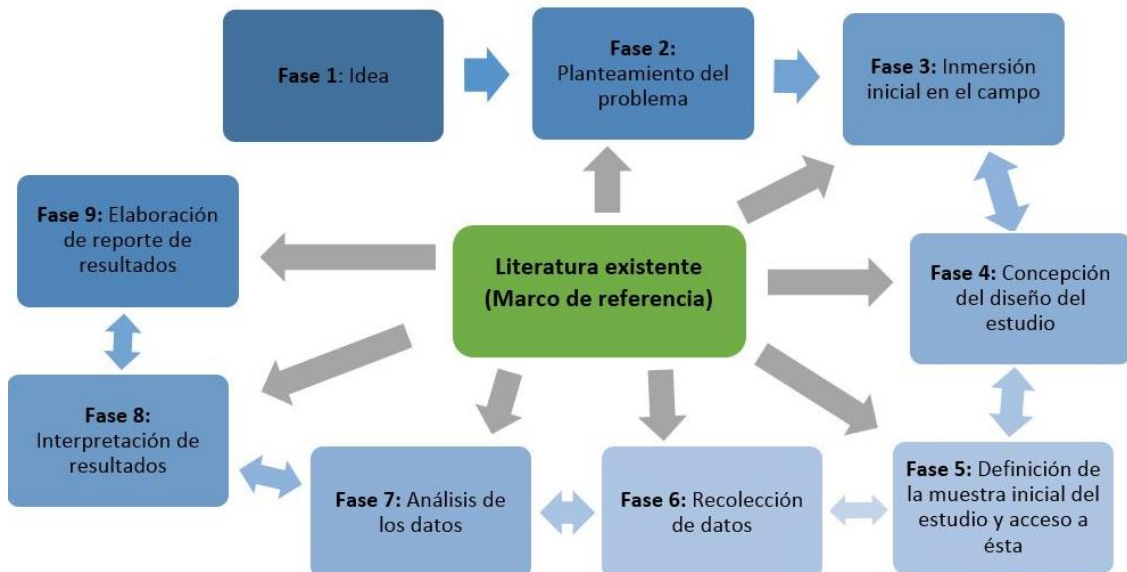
Fase 1: Idea

Fase 2: Planteamiento del problema

Fase 3: Inmersión inicial en el campo

Fase 9: Elaboración de reporte de resultados

Literatura existente (Marco de referencia)

Fase 4: Concepción del diseño del estudio

Fase 8: Interpretación de resultados

Fase 7: Análisis de los datos

Fase 6: Recolección de datos

Fase 5: Definición de la muestra inicial del estudio y acceso a ésta